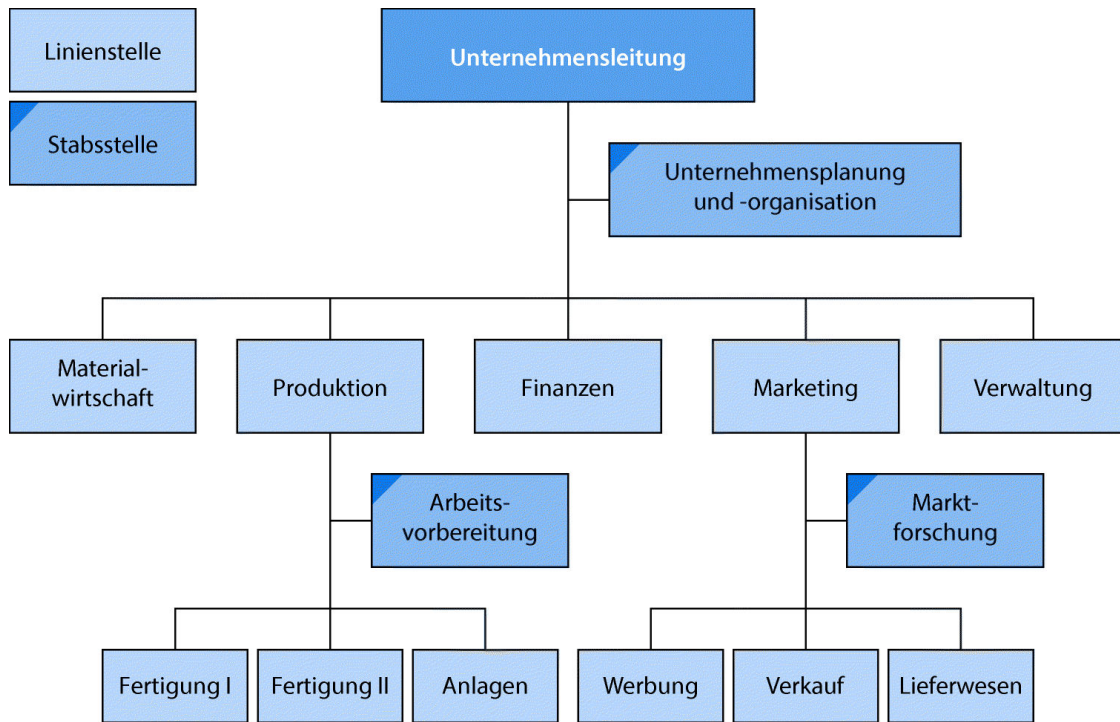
Linienstelle

Stabsstelle

Unternehmensleitung

Unternehmensplanung und -organisation

Materialwirtschaft

Produktion

Finanzen

Marketing

Verwaltung

Arbeitsvorbereitung

Marktforschung

Fertigung I

Fertigung II

Anlagen

Werbung

Verkauf

Lieferwesen